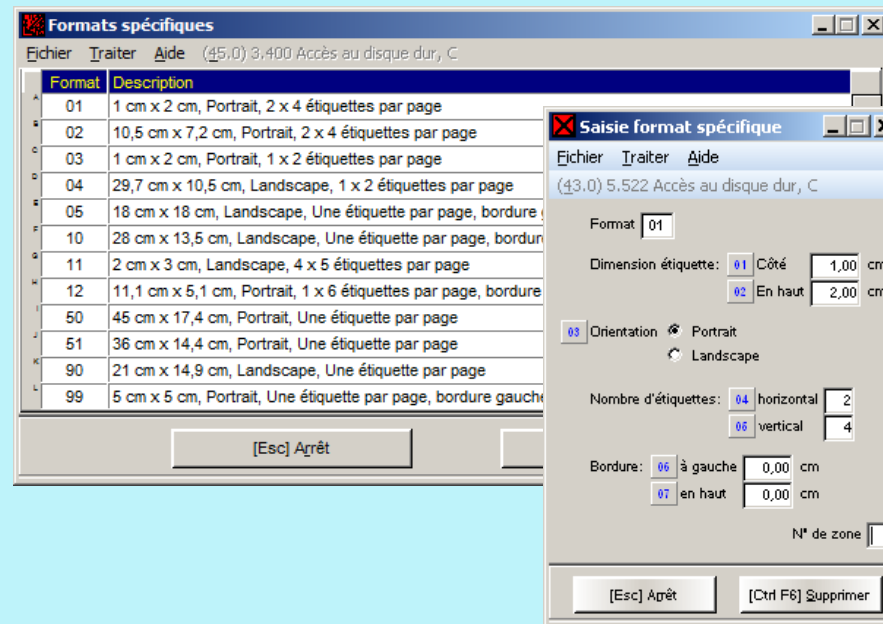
Formats spécifiques

Fichier Traiter Aide (45.0) 3.400 Accès au disque dur, C

| | Format | Description |
|---|---|---|
| A | 01 | 1 cm x 2 cm, Portrait, 2 x 4 étiquettes par page |
| B | 02 | 10,5 cm x 7,2 cm, Portrait, 2 x 4 étiquettes par page |
| C | 03 | 1 cm x 2 cm, Portrait, 1 x 2 étiquettes par page |
| D | 04 | 29,7 cm x 10,5 cm, Landscape, 1 x 2 étiquettes par page |
| E | 05 | 18 cm x 18 cm, Landscape, Une étiquette par page, bordure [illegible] |
| F | 10 | 28 cm x 13,5 cm, Landscape, Une étiquette par page, bordur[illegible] |
| G | 11 | 2 cm x 3 cm, Landscape, 4 x 5 étiquettes par page |
| H | 12 | 11,1 cm x 5,1 cm, Portrait, 1 x 6 étiquettes par page, bordure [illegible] |
| I | 50 | 45 cm x 17,4 cm, Portrait, Une étiquette par page |
| J | 51 | 36 cm x 14,4 cm, Portrait, Une étiquette par page |
| K | 90 | 21 cm x 14,9 cm, Landscape, Une étiquette par page |
| L | 99 | 5 cm x 5 cm, Portrait, Une étiquette par page, bordure gauche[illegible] |

[Esc] Arrêt

Saisie format spécifique

Fichier Traiter Aide

(43.0) 5.522 Accès au disque dur, C

Format 01

Dimension étiquette: 01 Côté 1,00 cm
02 En haut 2,00 cm

03 Orientation Portrait
Landscape

Nombre d'étiquettes: 04 horizontal 2
05 vertical 4

Bordure: 06 à gauche 0,00 cm
07 en haut 0,00 cm

N° de zone

[Esc] Arrêt [Ctrl F6] Supprimer